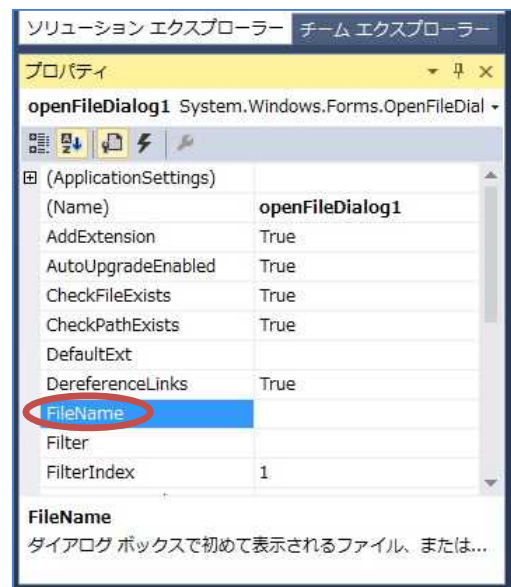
ソリューション エクスプローラー チーム エクスプローラー

プロパティ

openFileDialog1 System.Windows.Forms.OpenFileDial

| | |
|---|---|
| ⊞ (ApplicationSettings) | |
| (Name) | openFileDialog1 |
| AddExtension | True |
| AutoUpgradeEnabled | True |
| CheckFileExists | True |
| CheckPathExists | True |
| DefaultExt | |
| DereferenceLinks | True |
| FileName | |
| Filter | |
| FilterIndex | 1 |

FileName

ダイアログ ボックスで初めて表示されるファイル、または...